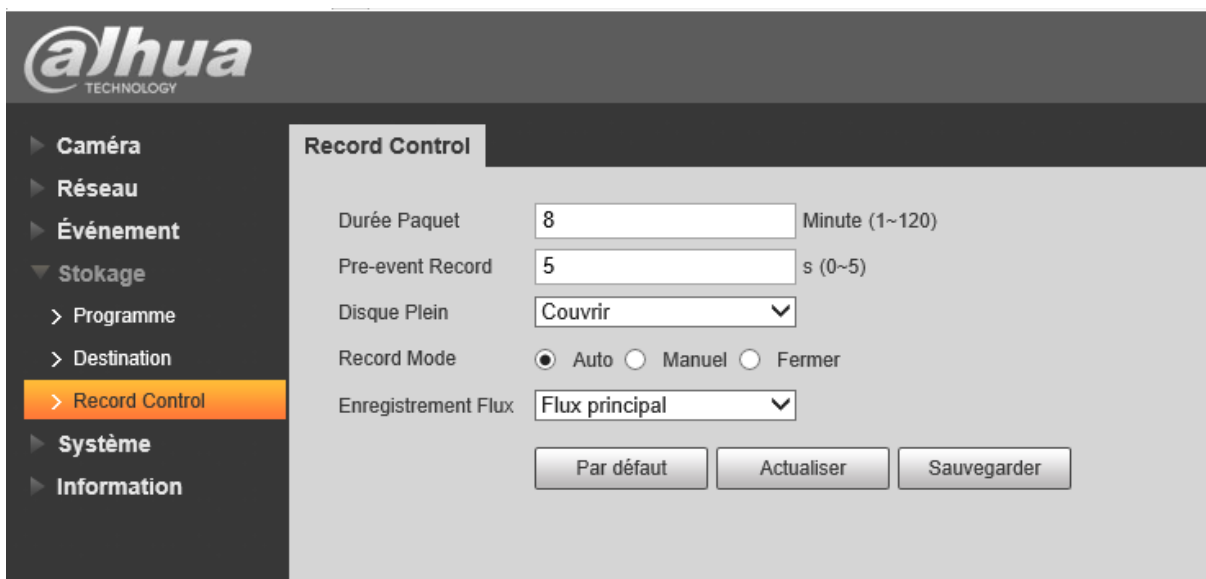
alhua
TECHNOLOGY

Caméra
Réseau
Événement
Stokage
> Programme
> Destination
> Record Control
Système
Information

Record Control

Durée Paquet 8 Minute (1~120)
Pre-event Record 5 s (0~5)
Disque Plein Couvrir
Record Mode Auto Manuel Fermer
Enregistrement Flux Flux principal

Par défaut Actualiser Sauvegarder